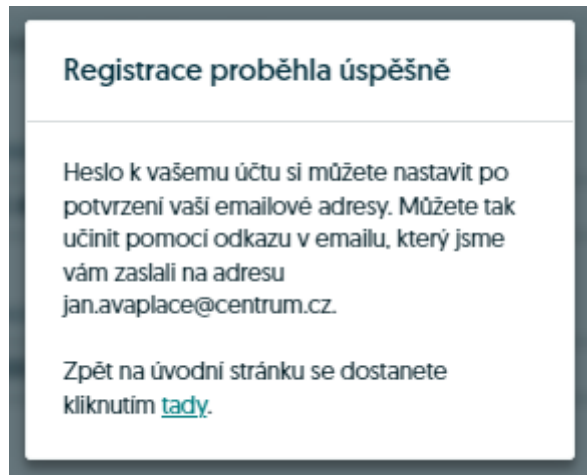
Registrace proběhla úspěšně

Heslo k vašemu účtu si můžete nastavit po potvrzení vaší emailové adresy. Můžete tak učinit pomocí odkazu v emailu, který jsme vám zaslali na adresu jan.avaplace@centrum.cz.

Zpět na úvodní stránku se dostanete kliknutím tady.